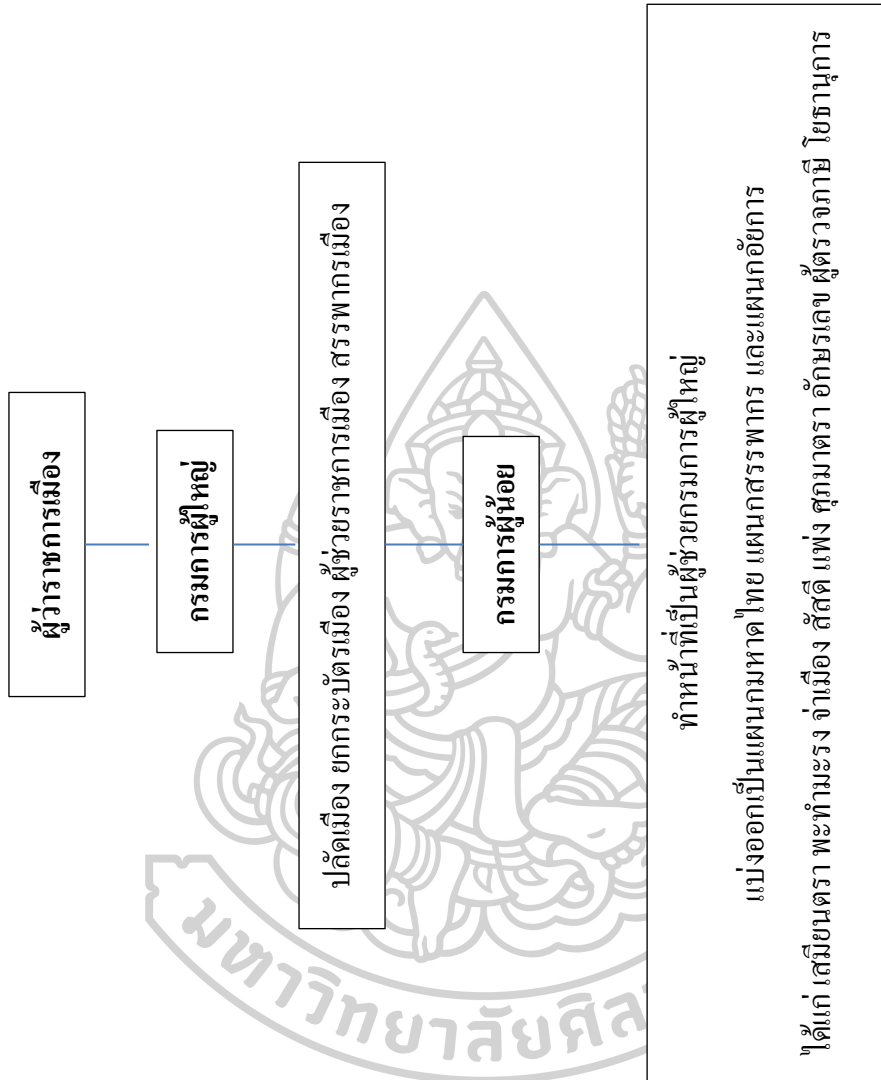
ผู้ว่าราชการเมือง

กรมการผู้ใหญ่

ปลัดเมือง ยกกระบัตรเมือง ผู้ช่วยราชการเมือง สรรพากรเมือง

กรมการผู้น้อย

ทำหน้าที่เป็นผู้ช่วยกรมการผู้ใหญ่

แบ่งออกเป็นแผนกมหาดไทย แผนกสรรพากร และแผนกอัยการ

ได้แก่ เสมียนตรา พะทำมะรง จ่าเมือง สัสดี แพ่ง ศุภมาตรา อักษรเลข ผู้ตรวจภาษี โยธานุการ

มหาวิทยาลัยศิล